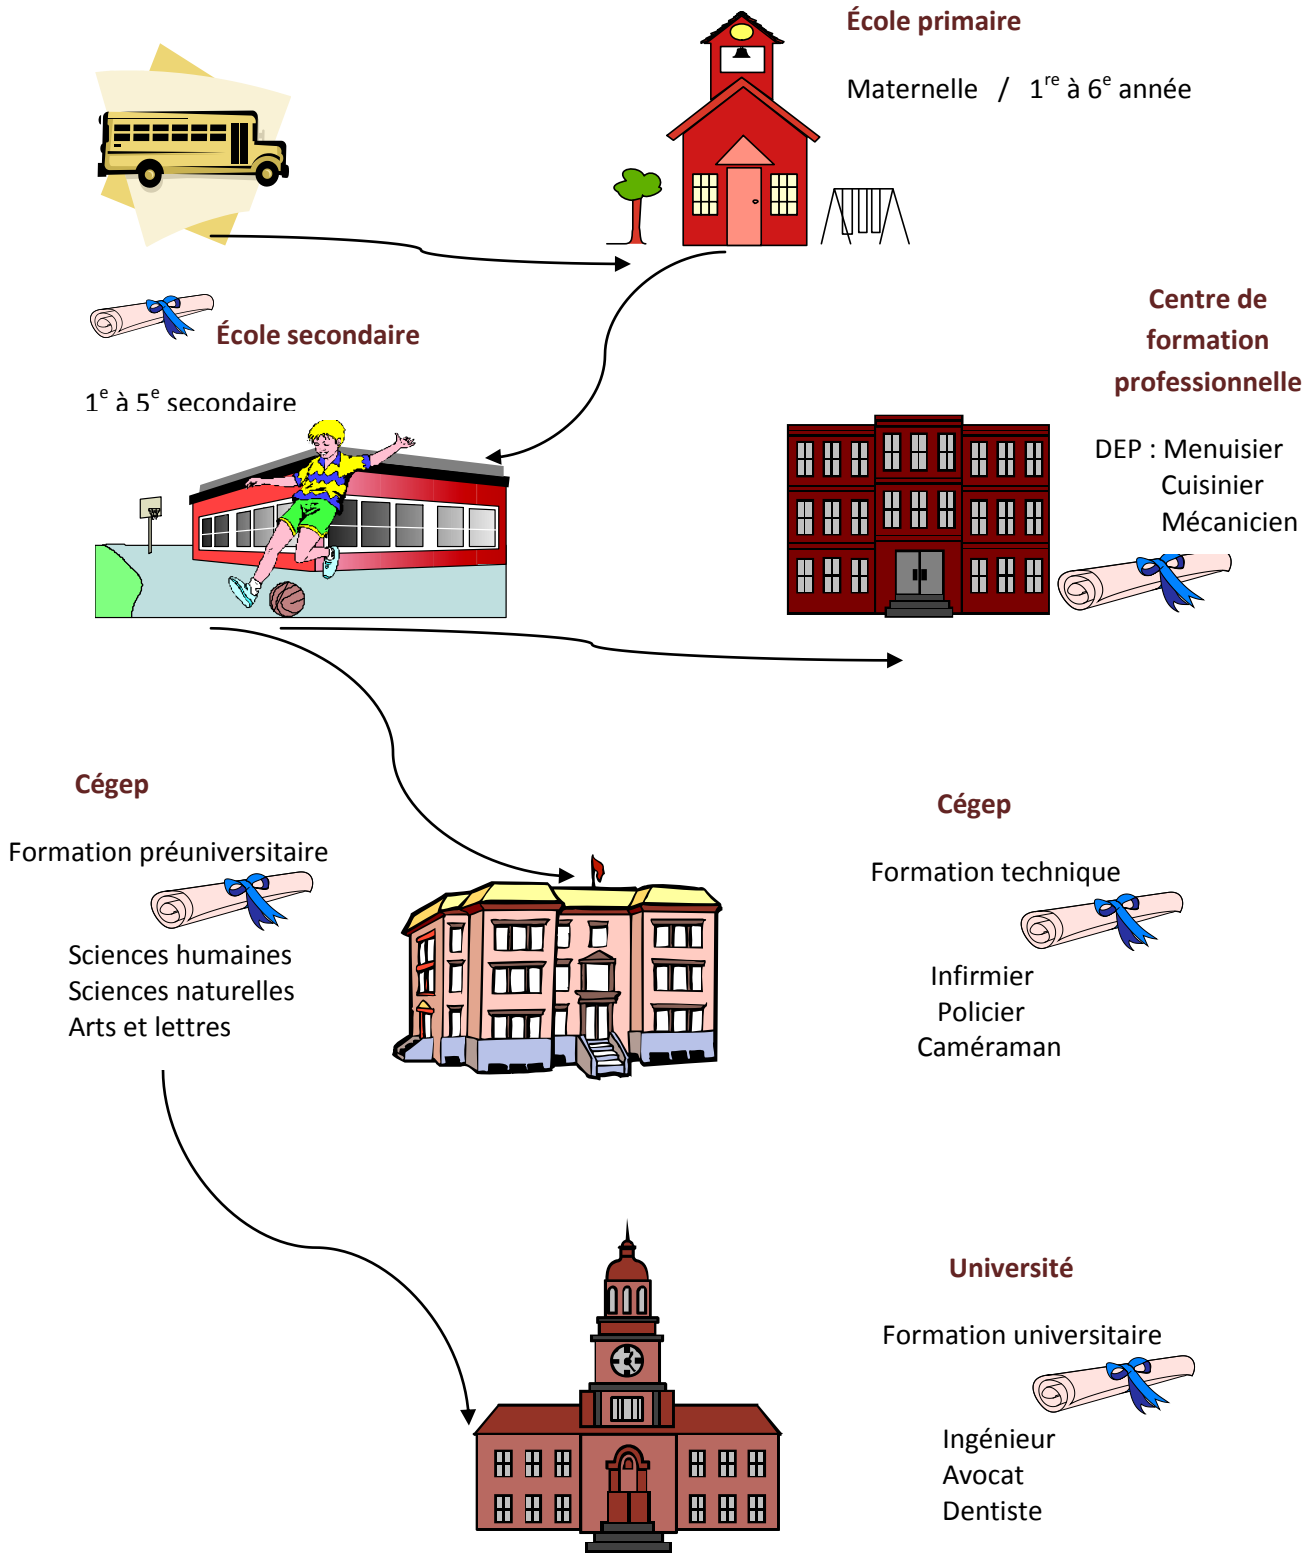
École primaire

Maternelle / 1$^{re}$ à 6$^{e}$ année

École secondaire

1$^{e}$ à 5$^{e}$ secondaire

Centre de formation professionnelle

DEP : Menuisier
Cuisinier
Mécanicien

Cégep

Formation préuniversitaire

Sciences humaines
Sciences naturelles
Arts et lettres

Cégep

Formation technique

Infirmier
Policier
Caméraman

Université

Formation universitaire

Ingénieur
Avocat
Dentiste